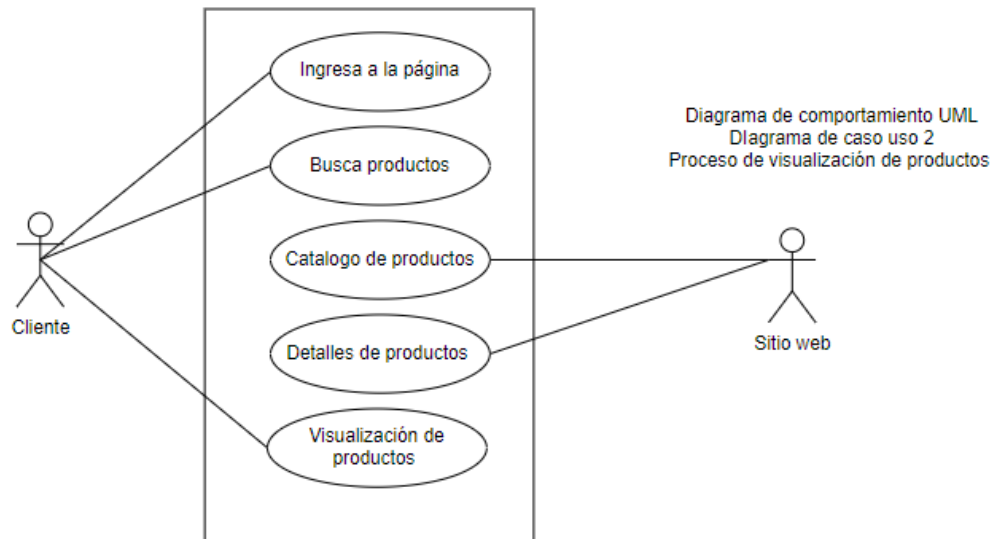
Ingresa a la página

Busca productos

Catalogo de productos

Detalles de productos

Visualización de productos

Cliente

Diagrama de comportamiento UML
DIagrama de caso uso 2
Proceso de visualización de productos

Sitio web